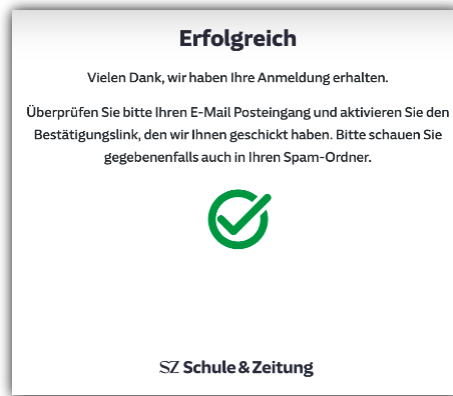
Erfolgreich

Vielen Dank, wir haben Ihre Anmeldung erhalten.

Überprüfen Sie bitte Ihren E-Mail Posteingang und aktivieren Sie den Bestätigungslink, den wir Ihnen geschickt haben. Bitte schauen Sie gegebenenfalls auch in Ihren Spam-Ordner.

SZ Schule & Zeitung